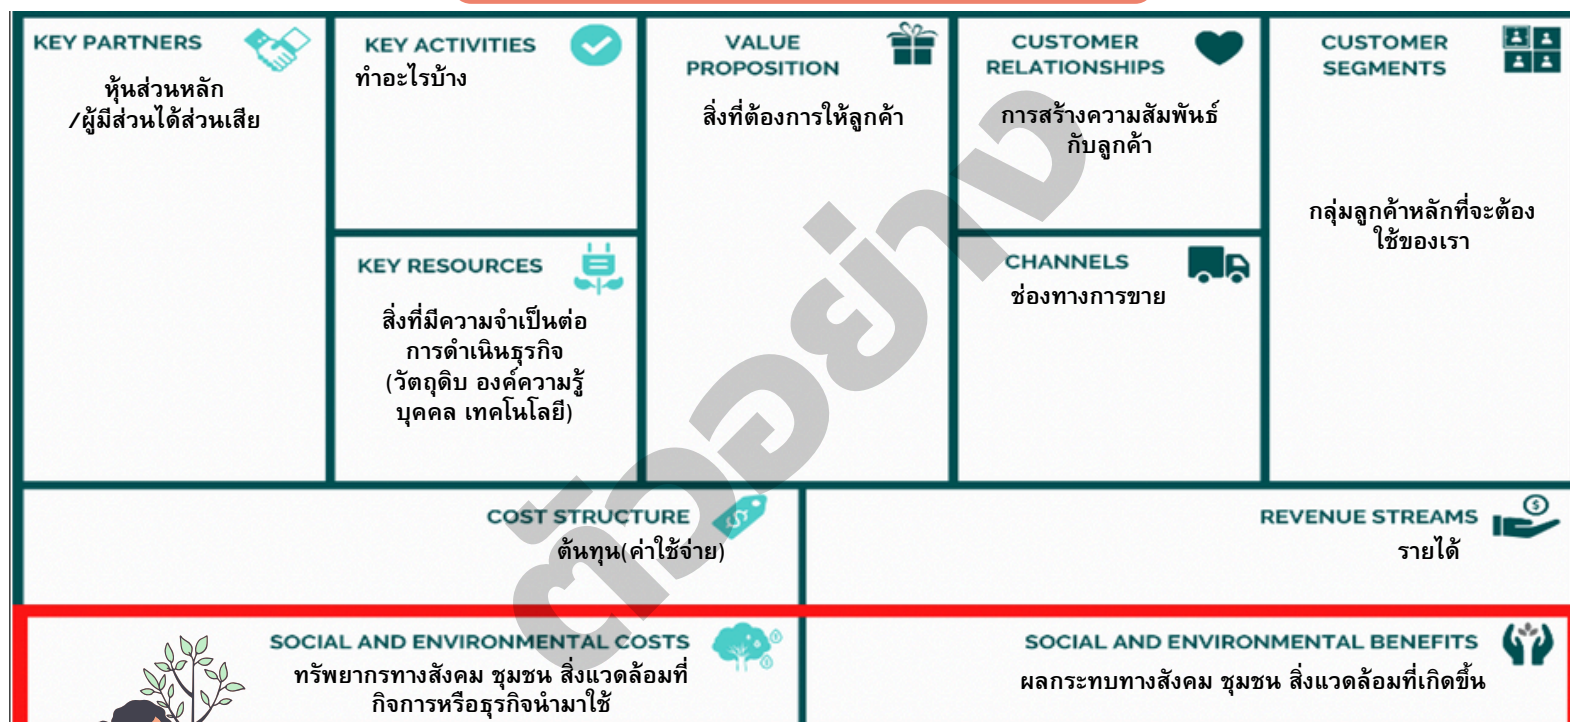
KEY PARTNERS
หุ้นส่วนหลัก /ผู้มีส่วนได้ส่วนเสีย

KEY ACTIVITIES
ทำอะไรบ้าง

KEY RESOURCES
สิ่งที่มีความจำเป็นต่อการดำเนินธุรกิจ (วัตถุดิบ องค์ความรู้ บุคคล เทคโนโลยี)

VALUE PROPOSITION
สิ่งที่ต้องการให้ลูกค้า

CUSTOMER RELATIONSHIPS
การสร้างความสัมพันธ์กับลูกค้า

CHANNELS
ช่องทางการขาย

CUSTOMER SEGMENTS
กลุ่มลูกค้าหลักที่จะต้องใช้ของเรา

COST STRUCTURE
ต้นทุน(ค่าใช้จ่าย)

REVENUE STREAMS
รายได้

SOCIAL AND ENVIRONMENTAL COSTS
ทรัพยากรทางสังคม ชุมชน สิ่งแวดล้อมที่กิจการหรือธุรกิจนำมาใช้

SOCIAL AND ENVIRONMENTAL BENEFITS
ผลกระทบทางสังคม ชุมชน สิ่งแวดล้อมที่เกิดขึ้น

ตัวอย่าง